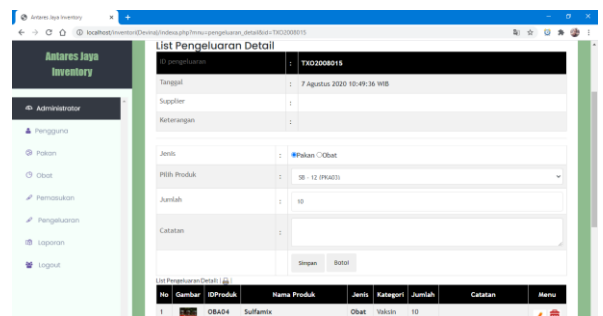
Antares Jaya Inventory
localhost/inventoriDevna/index.php?mnu=pengeluaran_detail&id=TXO2008015

Antares Jaya Inventory

Administrator
Pengguna
Pakan
Obat
Pemasukan
Pengeluaran
Laporan
Logout

List Pengeluaran Detail

| ID pengeluaran | : | TXO2008015 |
|---|---|---|
| Tanggal | : | 7 Agustus 2020 10:49:36 WIB |
| Supplier | : | |
| Keterangan | : | |

| Jenis | : | Pakan Obat |
|---|---|---|
| Pilih Produk | : | SB - 12 (PKA03) |
| Jumlah | : | 10 |
| Catatan | : | |

Simpan Batal

List Pengeluaran Detail |

| No | Gambar | IDProduk | Nama Produk | Jenis | Kategori | Jumlah | Catatan | Menu |
|---|---|---|---|---|---|---|---|---|
| 1 | | OBA04 | Sulfamix | Obat | Vaksin | 10 | | |